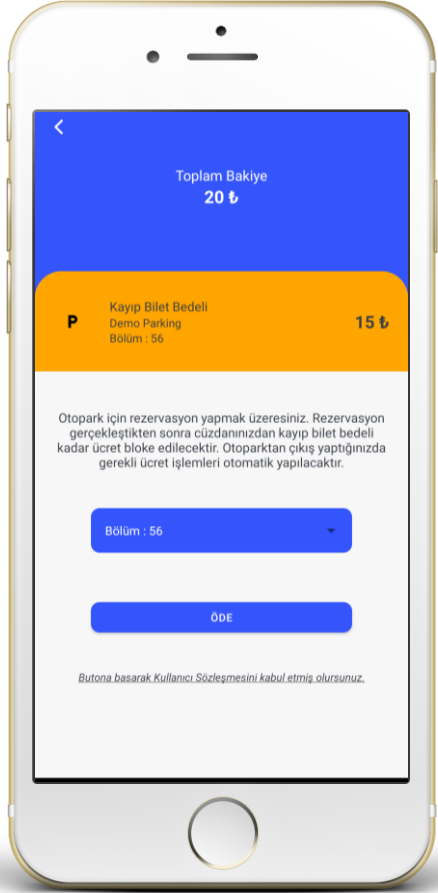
<

Toplam Bakiye
20 ₺

P
Kayıp Bilet Bedeli
Demo Parking
Bölüm : 56
15 ₺

Otopark için rezervasyon yapmak üzeresiniz. Rezervasyon gerçekleştikten sonra cüzdanınızdan kayıp bilet bedeli kadar ücret bloke edilecektir. Otoparktan çıkış yaptığınızda gerekli ücret işlemleri otomatik yapılacaktır.

Bölüm : 56

ÖDE

Butona basarak Kullanıcı Sözleşmesini kabul etmiş olursunuz.